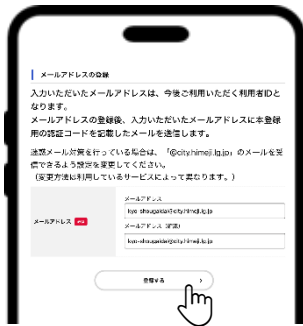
メールアドレスの登録

入力いただいたメールアドレスは、今後ご利用いただく利用者IDとなります。
メールアドレスの登録後、入力いただいたメールアドレスに本登録用の認証コードを記載したメールを送信します。

迷惑メール対策を行っている場合は、「@city.himeji.lg.jp」のメールを受信できるよう設定を変更してください。
（変更方法は利用しているサービスによって異なります。）

| メールアドレス 必須 | メールアドレス |
|---|---|
| | kyo-shougaiSien@city.himeji.lg.jp |
| | メールアドレス（確認） |
| | kyo-shougaiSien@city.himeji.lg.jp |

登録する ›